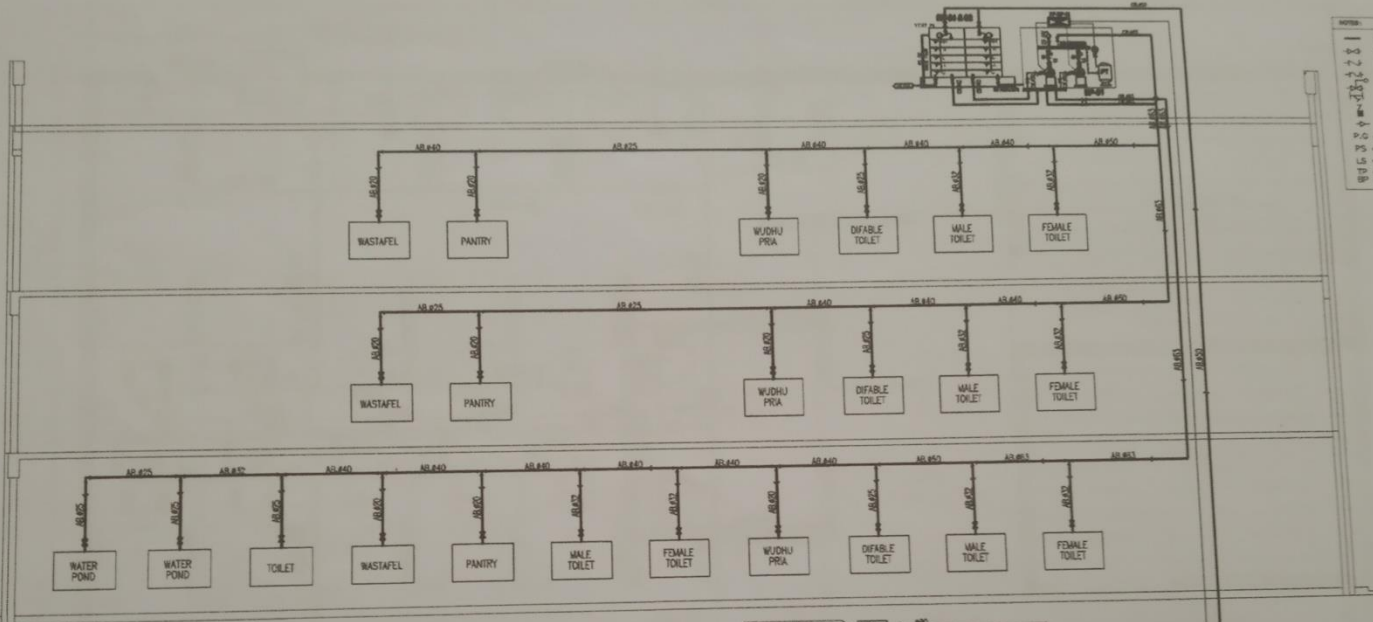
AB Ø40
AB Ø25
AB Ø40
AB Ø40
AB Ø40
AB Ø50
AB Ø20
AB Ø20
AB Ø20
AB Ø25
AB Ø32
AB Ø32
WASTAFEL
PANTRY
WUDHU PRIA
DIFABLE TOILET
MALE TOILET
FEMALE TOILET
AB Ø63
AB Ø25
AB Ø25
AB Ø40
AB Ø40
AB Ø40
AB Ø50
AB Ø20
AB Ø20
AB Ø20
AB Ø25
AB Ø32
AB Ø32
WASTAFEL
PANTRY
WUDHU PRIA
DIFABLE TOILET
MALE TOILET
FEMALE TOILET
AB Ø63
AB Ø50
AB Ø25
AB Ø32
AB Ø40
AB Ø40
AB Ø40
AB Ø40
AB Ø40
AB Ø40
AB Ø50
AB Ø63
AB Ø63
AB Ø25
AB Ø25
AB Ø25
AB Ø20
AB Ø20
AB Ø32
AB Ø32
AB Ø20
AB Ø25
AB Ø32
AB Ø32
WATER POND
WATER POND
TOILET
WASTAFEL
PANTRY
MALE TOILET
FEMALE TOILET
WUDHU PRIA
DIFABLE TOILET
MALE TOILET
FEMALE TOILET
NOTES :
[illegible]